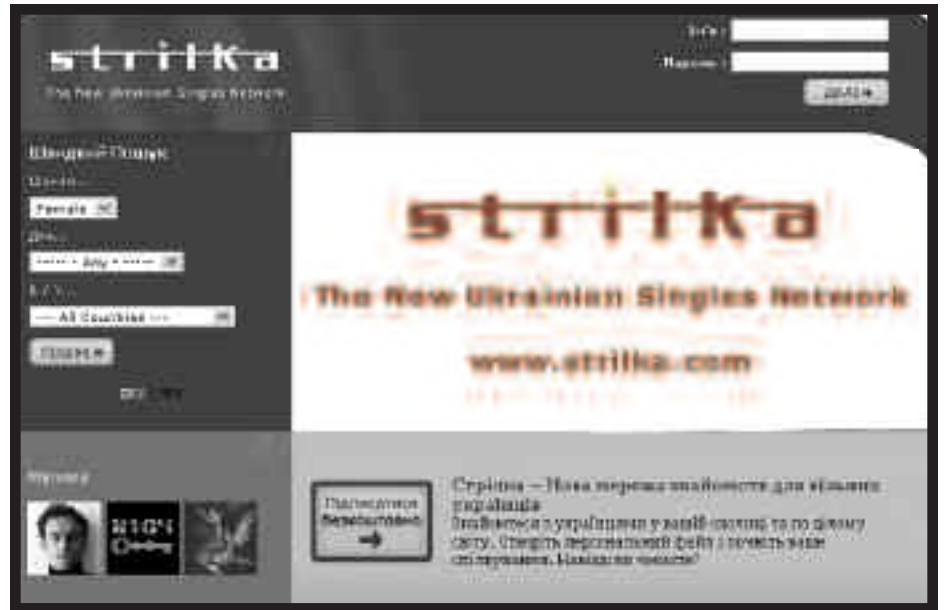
strilka
The New Ukrainian Singles Network

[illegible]:
Пароль:
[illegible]

Швидкий Пошук
Шукаю...
Female
Вік...
Any
В / У...
All Countries
Пошук

strilka
The New Ukrainian Singles Network
www.strilka.com

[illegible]

Стрілка — Нова мережа знайомств для вільних українців
Знайомтеся з українцями у вашій країні та по цілому світу. Створіть персональний файл і почніть ваше спілкування. Навіщо ви чекаєте?

Підпишіться безкоштовно

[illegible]